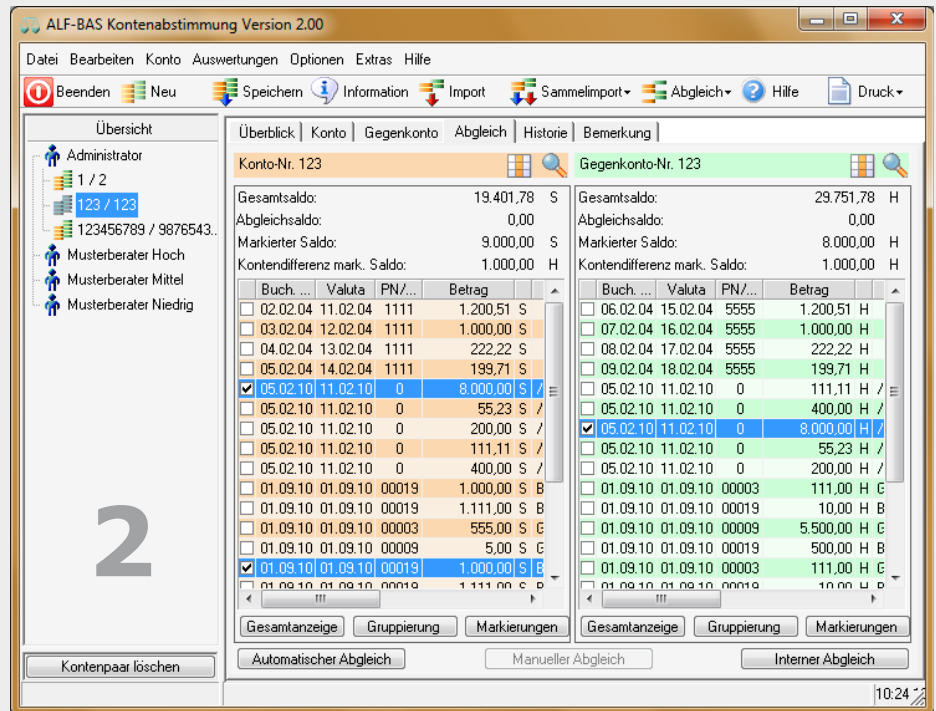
ALF-BAS Kontenabstimmung Version 2.00

Datei Bearbeiten Konto Auswertungen Optionen Extras Hilfe

Beenden Neu Speichern Information Import Sammelimport Abgleich Hilfe Druck

Übersicht

Administrator
1 / 2
123 / 123
123456789 / 9876543..
Musterberater Hoch
Musterberater Mittel
Musterberater Niedrig

2

Kontenpaar löschen

Überblick Konto Gegenkonto Abgleich Historie Bemerkung

Konto-Nr. 123

Gesamtsaldo: 19.401,78 S
Abgleichsaldo: 0,00
Markierter Saldo: 9.000,00 S
Kontendifferenz mark. Saldo: 1.000,00 H

| Buch. ... | Valuta | PN/... | Betrag | |
|---|---|---|---|---|
| 02.02.04 | 11.02.04 | 1111 | 1.200,51 | S |
| 03.02.04 | 12.02.04 | 1111 | 1.000,00 | S |
| 04.02.04 | 13.02.04 | 1111 | 222,22 | S |
| 05.02.04 | 14.02.04 | 1111 | 199,71 | S |
| 05.02.10 | 11.02.10 | 0 | 8.000,00 | S / |
| 05.02.10 | 11.02.10 | 0 | 55,23 | S / |
| 05.02.10 | 11.02.10 | 0 | 200,00 | S / |
| 05.02.10 | 11.02.10 | 0 | 111,11 | S / |
| 05.02.10 | 11.02.10 | 0 | 400,00 | S / |
| 01.09.10 | 01.09.10 | 00019 | 1.000,00 | S B |
| 01.09.10 | 01.09.10 | 00019 | 1.111,00 | S B |
| 01.09.10 | 01.09.10 | 00003 | 555,00 | S G |
| 01.09.10 | 01.09.10 | 00009 | 5,00 | S G |
| 01.09.10 | 01.09.10 | 00019 | 1.000,00 | S B |

Gesamtanzeige Gruppierung Markierungen

Gegenkonto-Nr. 123

Gesamtsaldo: 29.751,78 H
Abgleichsaldo: 0,00
Markierter Saldo: 8.000,00 H
Kontendifferenz mark. Saldo: 1.000,00 H

| Buch. ... | Valuta | PN/... | Betrag | |
|---|---|---|---|---|
| 06.02.04 | 15.02.04 | 5555 | 1.200,51 | H |
| 07.02.04 | 16.02.04 | 5555 | 1.000,00 | H |
| 08.02.04 | 17.02.04 | 5555 | 222,22 | H |
| 09.02.04 | 18.02.04 | 5555 | 199,71 | H |
| 05.02.10 | 11.02.10 | 0 | 111,11 | H / |
| 05.02.10 | 11.02.10 | 0 | 400,00 | H / |
| 05.02.10 | 11.02.10 | 0 | 8.000,00 | H / |
| 05.02.10 | 11.02.10 | 0 | 55,23 | H / |
| 05.02.10 | 11.02.10 | 0 | 200,00 | H / |
| 01.09.10 | 01.09.10 | 00003 | 111,00 | H G |
| 01.09.10 | 01.09.10 | 00019 | 10,00 | H B |
| 01.09.10 | 01.09.10 | 00009 | 5.500,00 | H G |
| 01.09.10 | 01.09.10 | 00019 | 500,00 | H B |
| 01.09.10 | 01.09.10 | 00003 | 111,00 | H G |

Gesamtanzeige Gruppierung Markierungen

Automatischer Abgleich Manueller Abgleich Interner Abgleich

10:24